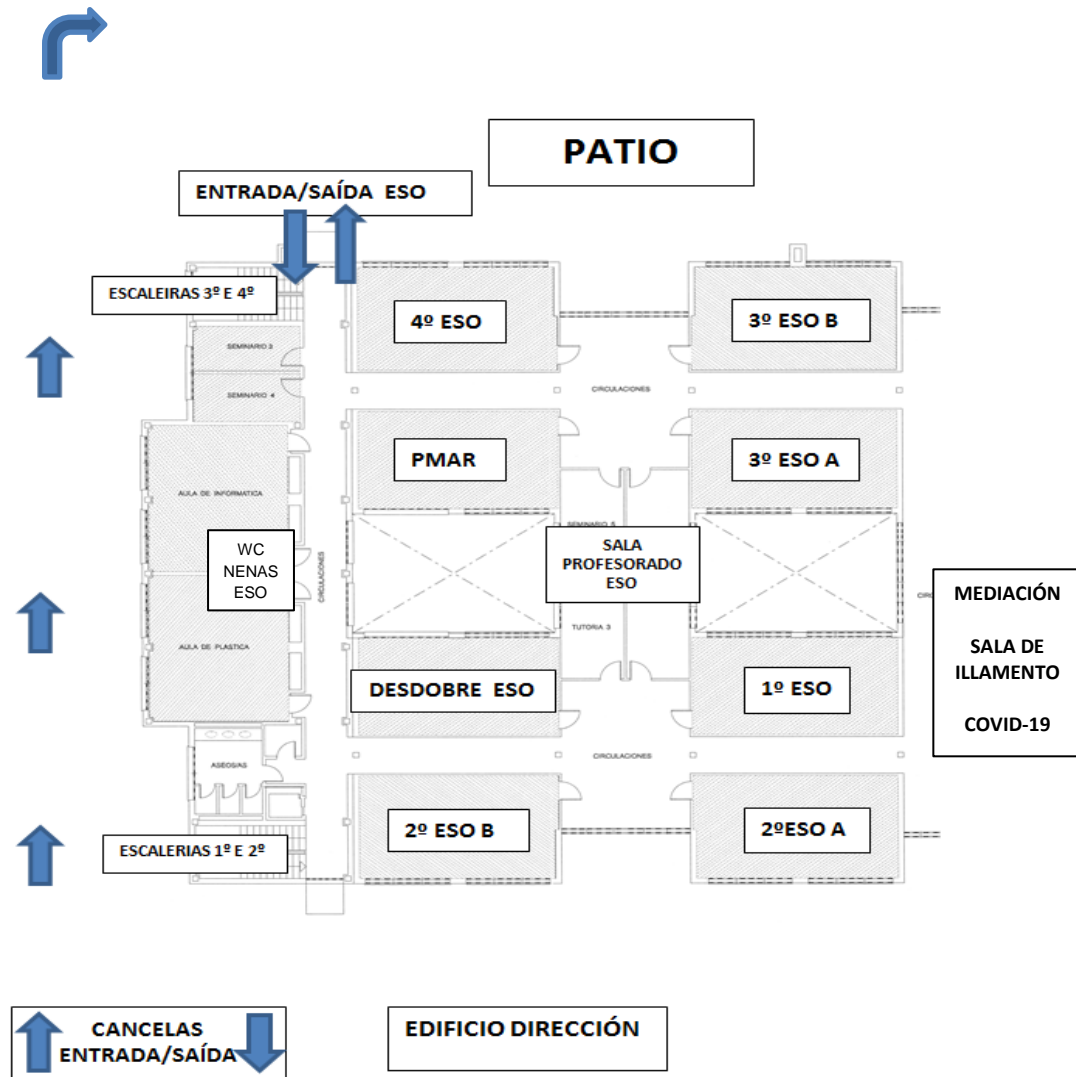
PATIO

ENTRADA/SAÍDA ESO

ESCALEIRAS 3º E 4º

SEMINARIO 3

SEMINARIO 4

4º ESO

3º ESO B

CIRCULACIONES

AULA DE INFORMATICA

PMAR

3º ESO A

WC NENAS ESO

CIRCULACIONES

SEMINARIO 5

SALA PROFESORADO ESO

TUTORIA 3

AULA DE PLASTICA

DESDOBRE ESO

1º ESO

MEDIACIÓN

SALA DE ILLAMENTO

COVID-19

ASEOSIAS

CIRCULACIONES

2º ESO B

2ºESO A

ESCALERIAS 1º E 2º

CANCELAS ENTRADA/SAÍDA

EDIFICIO DIRECCIÓN